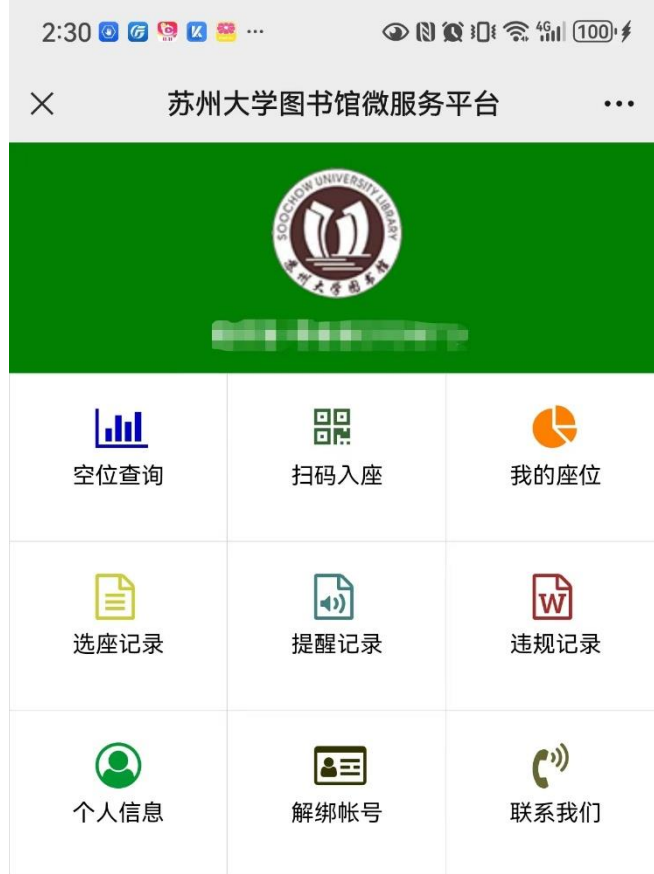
2:30 ··· 100

×
苏州大学图书馆微服务平台
···

SOOCHOW UNIVERSITY LIBRARY
苏州大学图书馆

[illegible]

| 空位查询 | 扫码入座 | 我的座位 |
|---|---|---|
| 选座记录 | 提醒记录 | 违规记录 |
| 个人信息 | 解绑帐号 | 联系我们 |